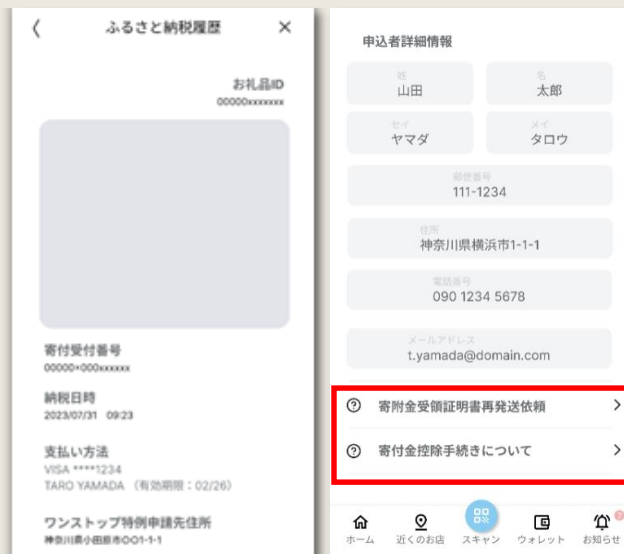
ふるさと納税履歴

お礼品ID
00000xxxxxxx

寄付受付番号
00000×000xxxxxx

納税日時
2023/07/31 09:23

支払い方法
VISA ****1234
TARO YAMADA （有効期限：02/26）

ワンストップ特例申請先住所
神奈川県小田原市OO1-1-1

申込者詳細情報

姓
山田

名
太郎

セイ
ヤマダ

メイ
タロウ

郵便番号
111-1234

住所
神奈川県横浜市1-1-1

電話番号
090 1234 5678

メールアドレス
t.yamada@domain.com

寄附金受領証明書再発送依頼

寄付金控除手続きについて

ホーム 近くのお店 スキャン ウォレット お知らせ